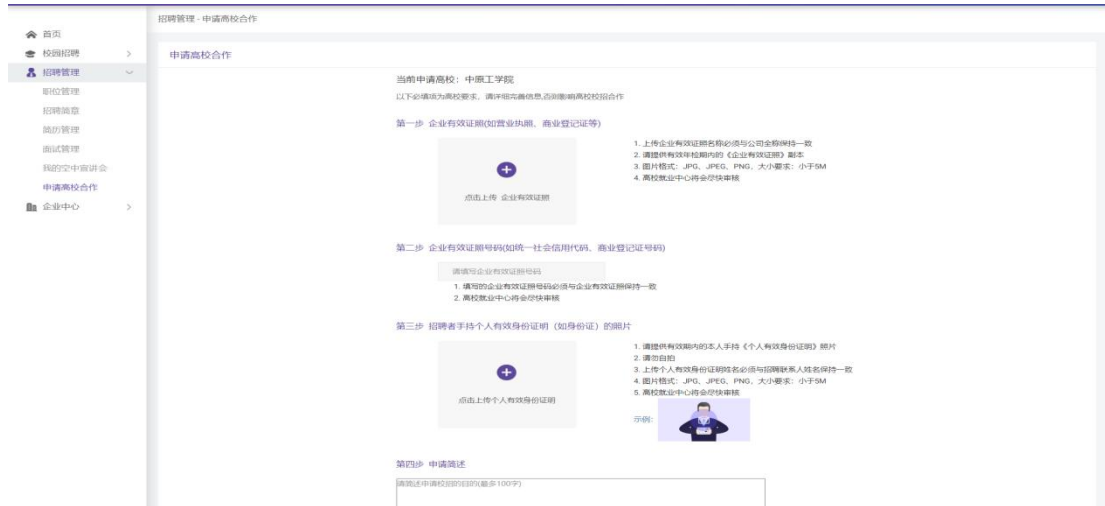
首页
校园招聘
招聘管理
职位管理
招聘简章
简历管理
面试管理
我的空中宣讲会
申请高校合作
企业中心

招聘管理 - 申请高校合作

申请高校合作

当前申请高校：中原工学院
以下必填项为高校要求，请详细完善信息,否则影响高校校招合作

第一步 企业有效证照(如营业执照、商业登记证等)

点击上传 企业有效证照

1. 上传企业有效证照名称必须与公司全称保持一致
2. 请提供有效年检期内的《企业有效证照》副本
3. 图片格式：JPG、JPEG、PNG，大小要求：小于5M
4. 高校就业中心将会尽快审核

第二步 企业有效证照号码(如统一社会信用代码、商业登记证号码)

请填写企业有效证照号码

1. 填写的企业有效证照号码必须与企业有效证照保持一致
2. 高校就业中心将会尽快审核

第三步 招聘者手持个人有效身份证明（如身份证）的照片

点击上传个人有效身份证明

1. 请提供有效期内的本人手持《个人有效身份证明》照片
2. 请勿自拍
3. 上传个人有效身份证明姓名必须与招聘联系人姓名保持一致
4. 图片格式：JPG、JPEG、PNG，大小要求：小于5M
5. 高校就业中心将会尽快审核

示例:

第四步 申请简述

请简述申请校招的目的(最多100字)